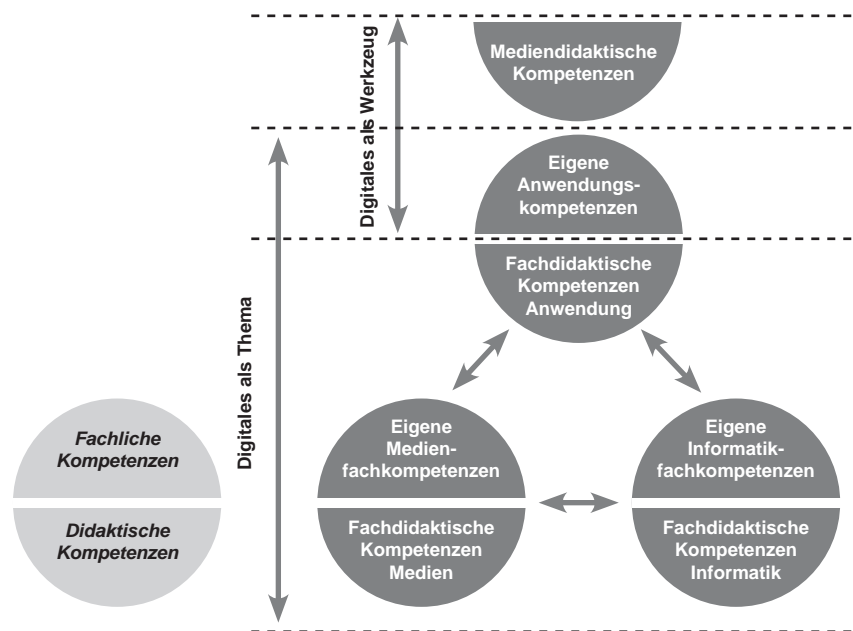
Mediendidaktische Kompetenzen

Digitales als Werkzeug

Eigene Anwendungskompetenzen

Fachdidaktische Kompetenzen Anwendung

Digitales als Thema

Fachliche Kompetenzen

Didaktische Kompetenzen

Eigene Medienfachkompetenzen

Fachdidaktische Kompetenzen Medien

Eigene Informatikfachkompetenzen

Fachdidaktische Kompetenzen Informatik